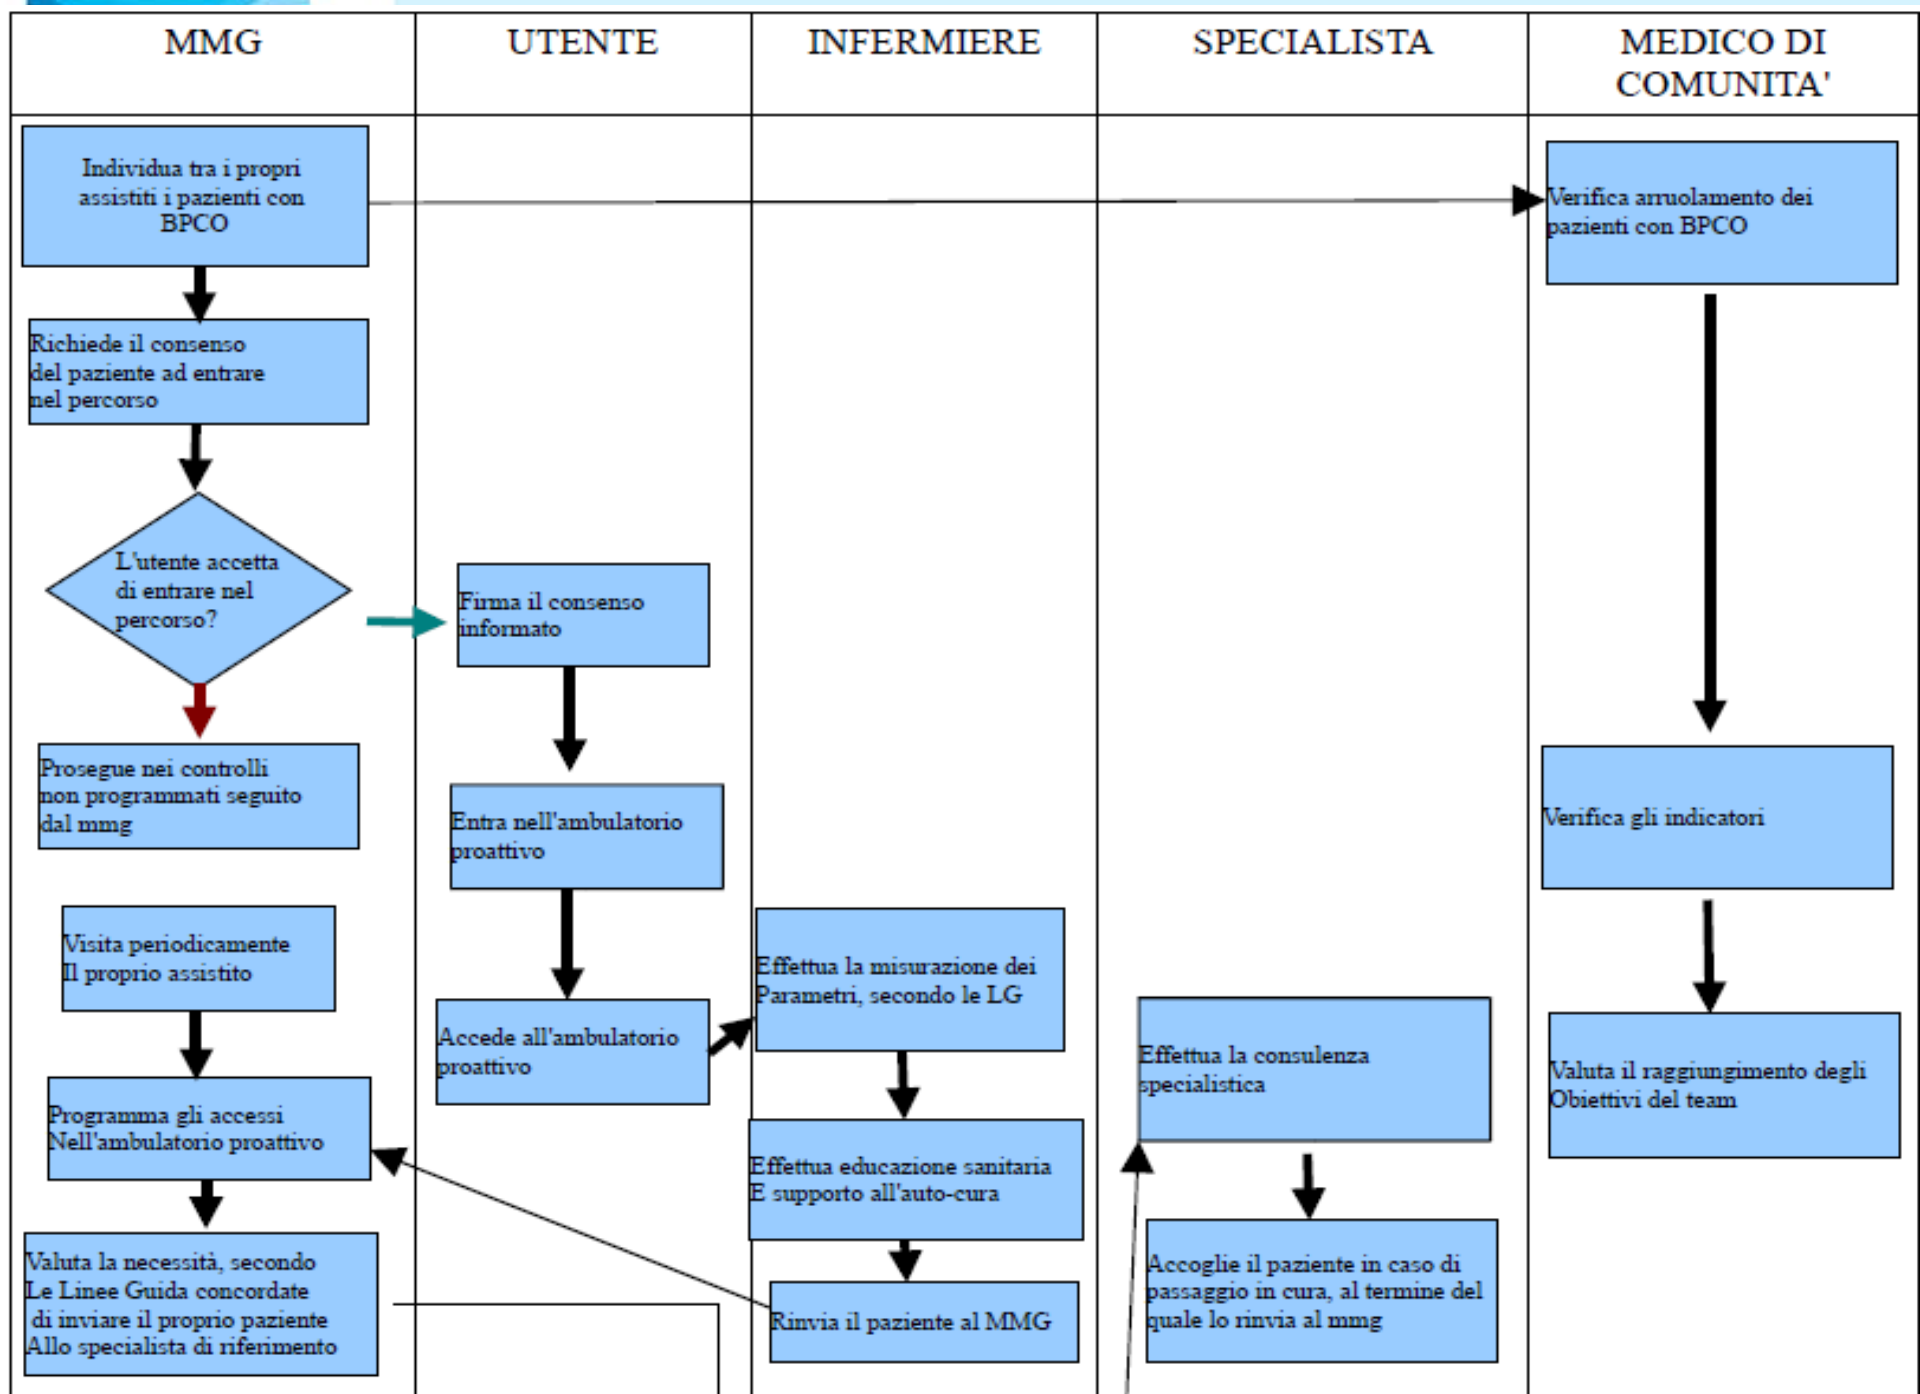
| MMG | UTENTE | INFERMIERE | SPECIALISTA | MEDICO DI COMUNITA' |
|---|---|---|---|---|

Individua tra i propri assistiti i pazienti con BPCO

Richiede il consenso del paziente ad entrare nel percorso

L'utente accetta di entrare nel percorso?

Prosegue nei controlli non programmati seguito dal mmg

Visita periodicamente Il proprio assistito

Programma gli accessi Nell'ambulatorio proattivo

Valuta la necessità, secondo Le Linee Guida concordate di inviare il proprio paziente Allo specialista di riferimento

Firma il consenso informato

Entra nell'ambulatorio proattivo

Accede all'ambulatorio proattivo

Effettua la misurazione dei Parametri, secondo le LG

Effettua educazione sanitaria E supporto all'auto-cura

Rinvia il paziente al MMG

Effettua la consulenza specialistica

Accoglie il paziente in caso di passaggio in cura, al termine del quale lo rinvia al mmg

Verifica arruolamento dei pazienti con BPCO

Verifica gli indicatori

Valuta il raggiungimento degli Obiettivi del team